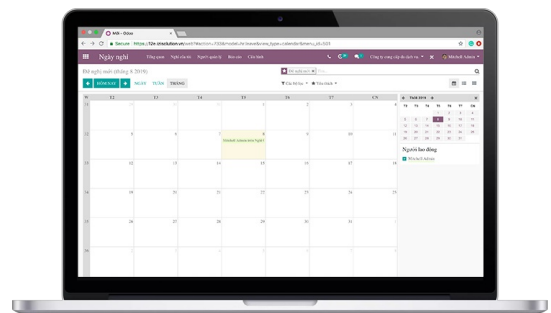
Mới - Odoo

Secure | https://12e.viindoo.vn/web?#action=...

Ngày nghỉ

Tổng quan  Nghỉ của tôi  Người quản lý  Báo cáo  Cấu hình

Công ty trong cấp độ dịch vụ

Mitchell Admin

Đã nghỉ mới (tháng 8 2019)

Ngày nghỉ của tôi

Tìm...

HÔM NAY  NGÀY  TUẦN  THÁNG

Bộ lọc  Yêu thích

| 31 | T2 | T3 | T4 | T5 | T6 | T7 | CN |
|---|---|---|---|---|---|---|---|
| | 29 | 30 | 31 | 1 | 2 | 3 | 4 |
| 32 | 5 | 6 | 7 | 8 | 9 | 10 | 11 |
| 33 | 12 | 13 | 14 | 15 | 16 | 17 | 18 |
| 34 | 19 | 20 | 21 | 22 | 23 | 24 | 25 |
| 35 | 26 | 27 | 28 | 29 | 30 | 31 | 1 |
| 36 | 2 | 3 | 4 | 5 | 6 | 7 | 8 |

Mitchell Admin Nghỉ

Tháng 8 2019

| T2 | T3 | T4 | T5 | T6 | T7 | CN |
|---|---|---|---|---|---|---|
| | | | 1 | 2 | 3 | 4 |
| 5 | 6 | 7 | 8 | 9 | 10 | 11 |
| 12 | 13 | 14 | 15 | 16 | 17 | 18 |
| 19 | 20 | 21 | 22 | 23 | 24 | 25 |
| 26 | 27 | 28 | 29 | 30 | 31 | |

Người lao động

Mitchell Admin